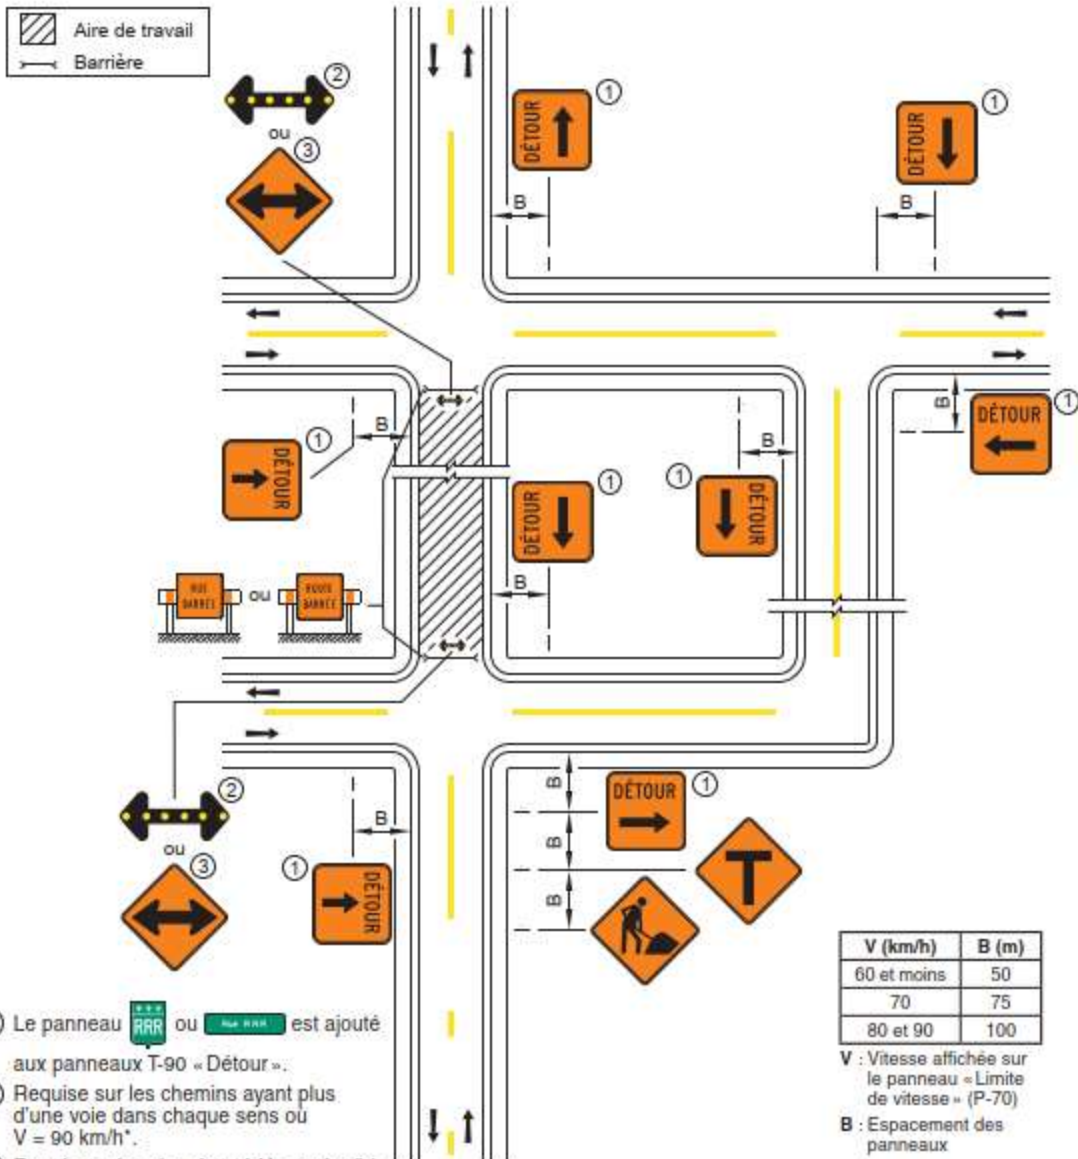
Aire de travail
Barrière

②
ou
③

DÉTOUR ①
DÉTOUR ①
B
B

B
DÉTOUR ①
B
DÉTOUR ①
DÉTOUR ①
B
DÉTOUR ①
B

RUE BARRÉE ou ROUTE BARRÉE

B

②
ou
③

B
DÉTOUR ①
B
B
B
DÉTOUR ①

| V (km/h) | B (m) |
|---|---|
| 60 et moins | 50 |
| 70 | 75 |
| 80 et 90 | 100 |

V : Vitesse affichée sur le panneau « Limite de vitesse » (P-70)
B : Espacement des panneaux

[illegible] Le panneau RRR ou RRR est ajouté aux panneaux T-90 « Détour ».
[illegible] Requise sur les chemins ayant plus d'une voie dans chaque sens ou V = 90 km/h*.
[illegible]